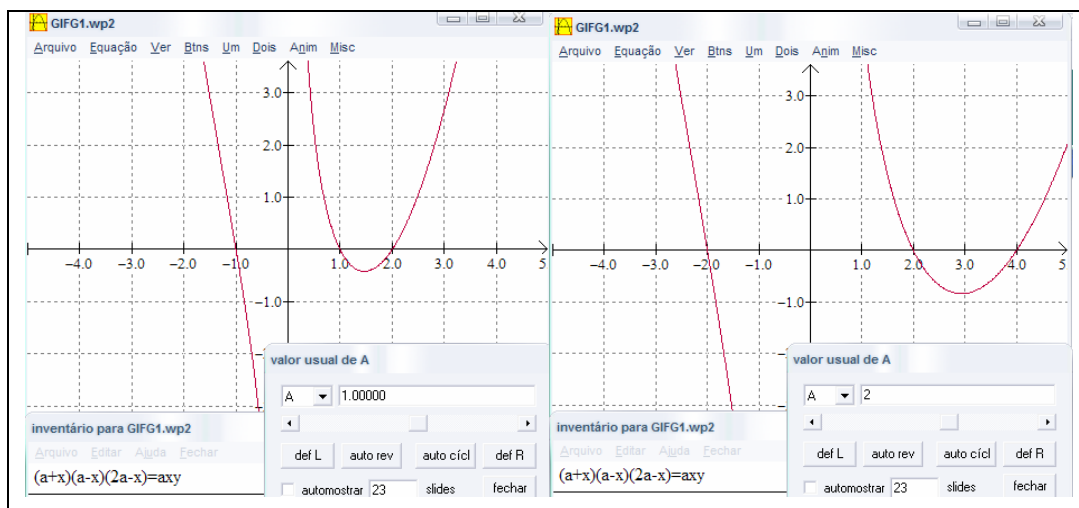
GIFG1.wp2

Arquivo Equação Ver Btns Um Dois Anim Misc

3.0
2.0
1.0
−4.0 −3.0 −2.0 −1.0 1.0 2.0 3.0 4.0 5
−1.0

valor usual de A

A 1.00000

def L auto rev auto cícl def R

automostrar 23 slides fechar

inventário para GIFG1.wp2

Arquivo Editar Ajuda Fechar

(a+x)(a-x)(2a-x)=axy

GIFG1.wp2

Arquivo Equação Ver Btns Um Dois Anim Misc

3.0
2.0
1.0
−4.0 −3.0 −2.0 −1.0 1.0 2.0 3.0 4.0 5
−1.0

valor usual de A

A 2

def L auto rev auto cícl def R

automostrar 23 slides fechar

inventário para GIFG1.wp2

Arquivo Editar Ajuda Fechar

(a+x)(a-x)(2a-x)=axy